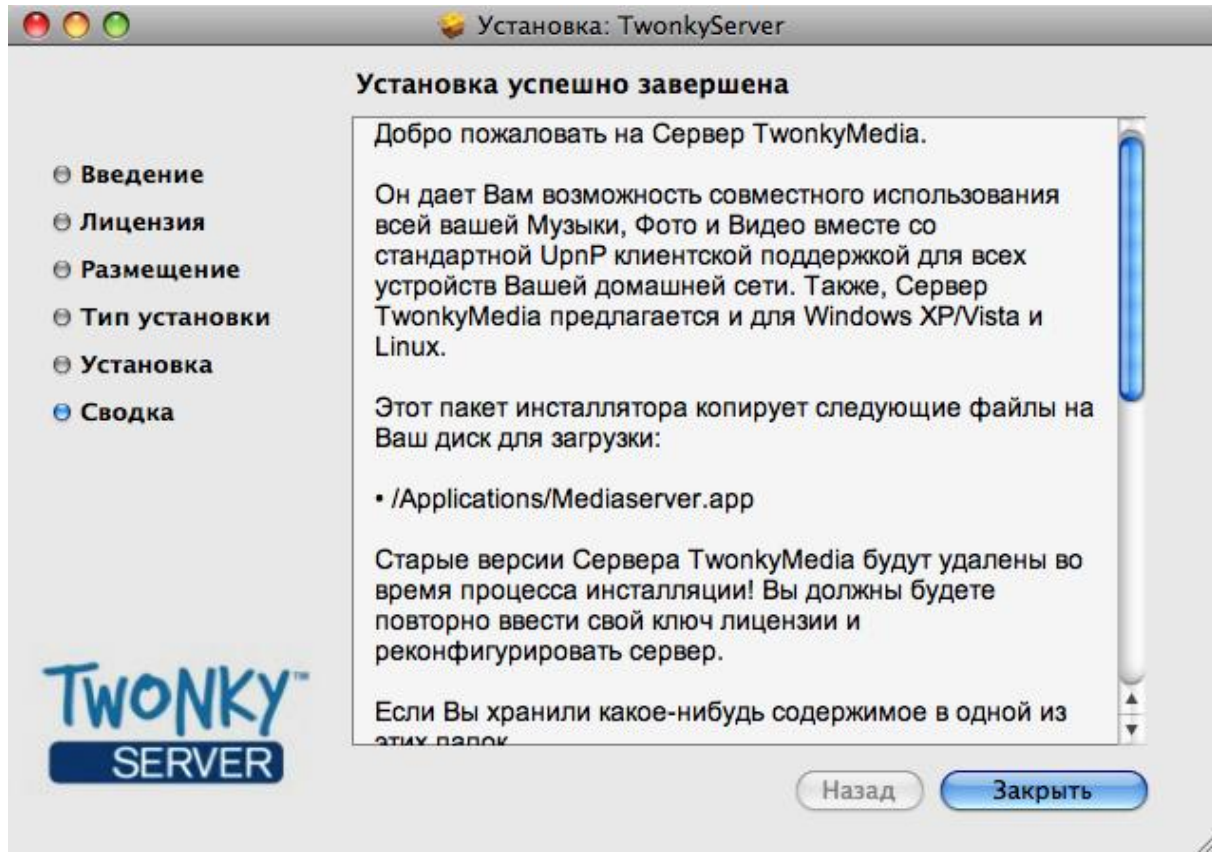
Установка: TwonkyServer

Установка успешно завершена

Введение
Лицензия
Размещение
Тип установки
Установка
Сводка

Добро пожаловать на Сервер TwonkyMedia.

Он дает Вам возможность совместного использования всей вашей Музыки, Фото и Видео вместе со стандартной UpnP клиентской поддержкой для всех устройств Вашей домашней сети. Также, Сервер TwonkyMedia предлагается и для Windows XP/Vista и Linux.

Этот пакет инсталлятора копирует следующие файлы на Ваш диск для загрузки:

• /Applications/Mediaserver.app

Старые версии Сервера TwonkyMedia будут удалены во время процесса инсталляции! Вы должны будете повторно ввести свой ключ лицензии и реконфигурировать сервер.

Если Вы хранили какое-нибудь содержимое в одной из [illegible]

TWONKY™ SERVER

Назад
Закрыть